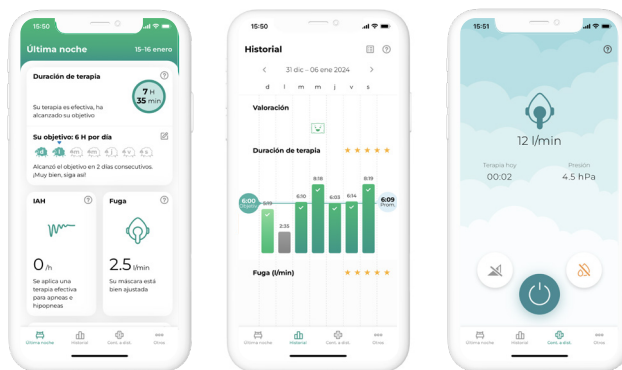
15:50

Última noche 15-16 enero

Duración de terapia

Su terapia es efectiva, ha alcanzado su objetivo

7 H 35 min

Su objetivo: 6 H por día

d l m m j v s

Alcanzó el objetivo en 2 días consecutivos. ¡Muy bien, siga así!

IAH

0 /h

Se aplica una terapia efectiva para apneas e hipopneas

Fuga

2.5 l/min

Su máscara está bien ajustada

Última noche Historial Cont. a dist. Otros

15:50

Historial

31 dic – 06 ene 2024

d l m m j v s

Valoración

Duración de terapia

6:00 Objetivo

6:19

2:35

6:10

9:18

6:03

6:14

9:19

6:09 Prom.

Fuga (l/min)

Última noche Historial Cont. a dist. Otros

15:51

12 l/min

Terapia hoy 00:02

Presión 4.5 hPa

Última noche Historial Cont. a dist. Otros